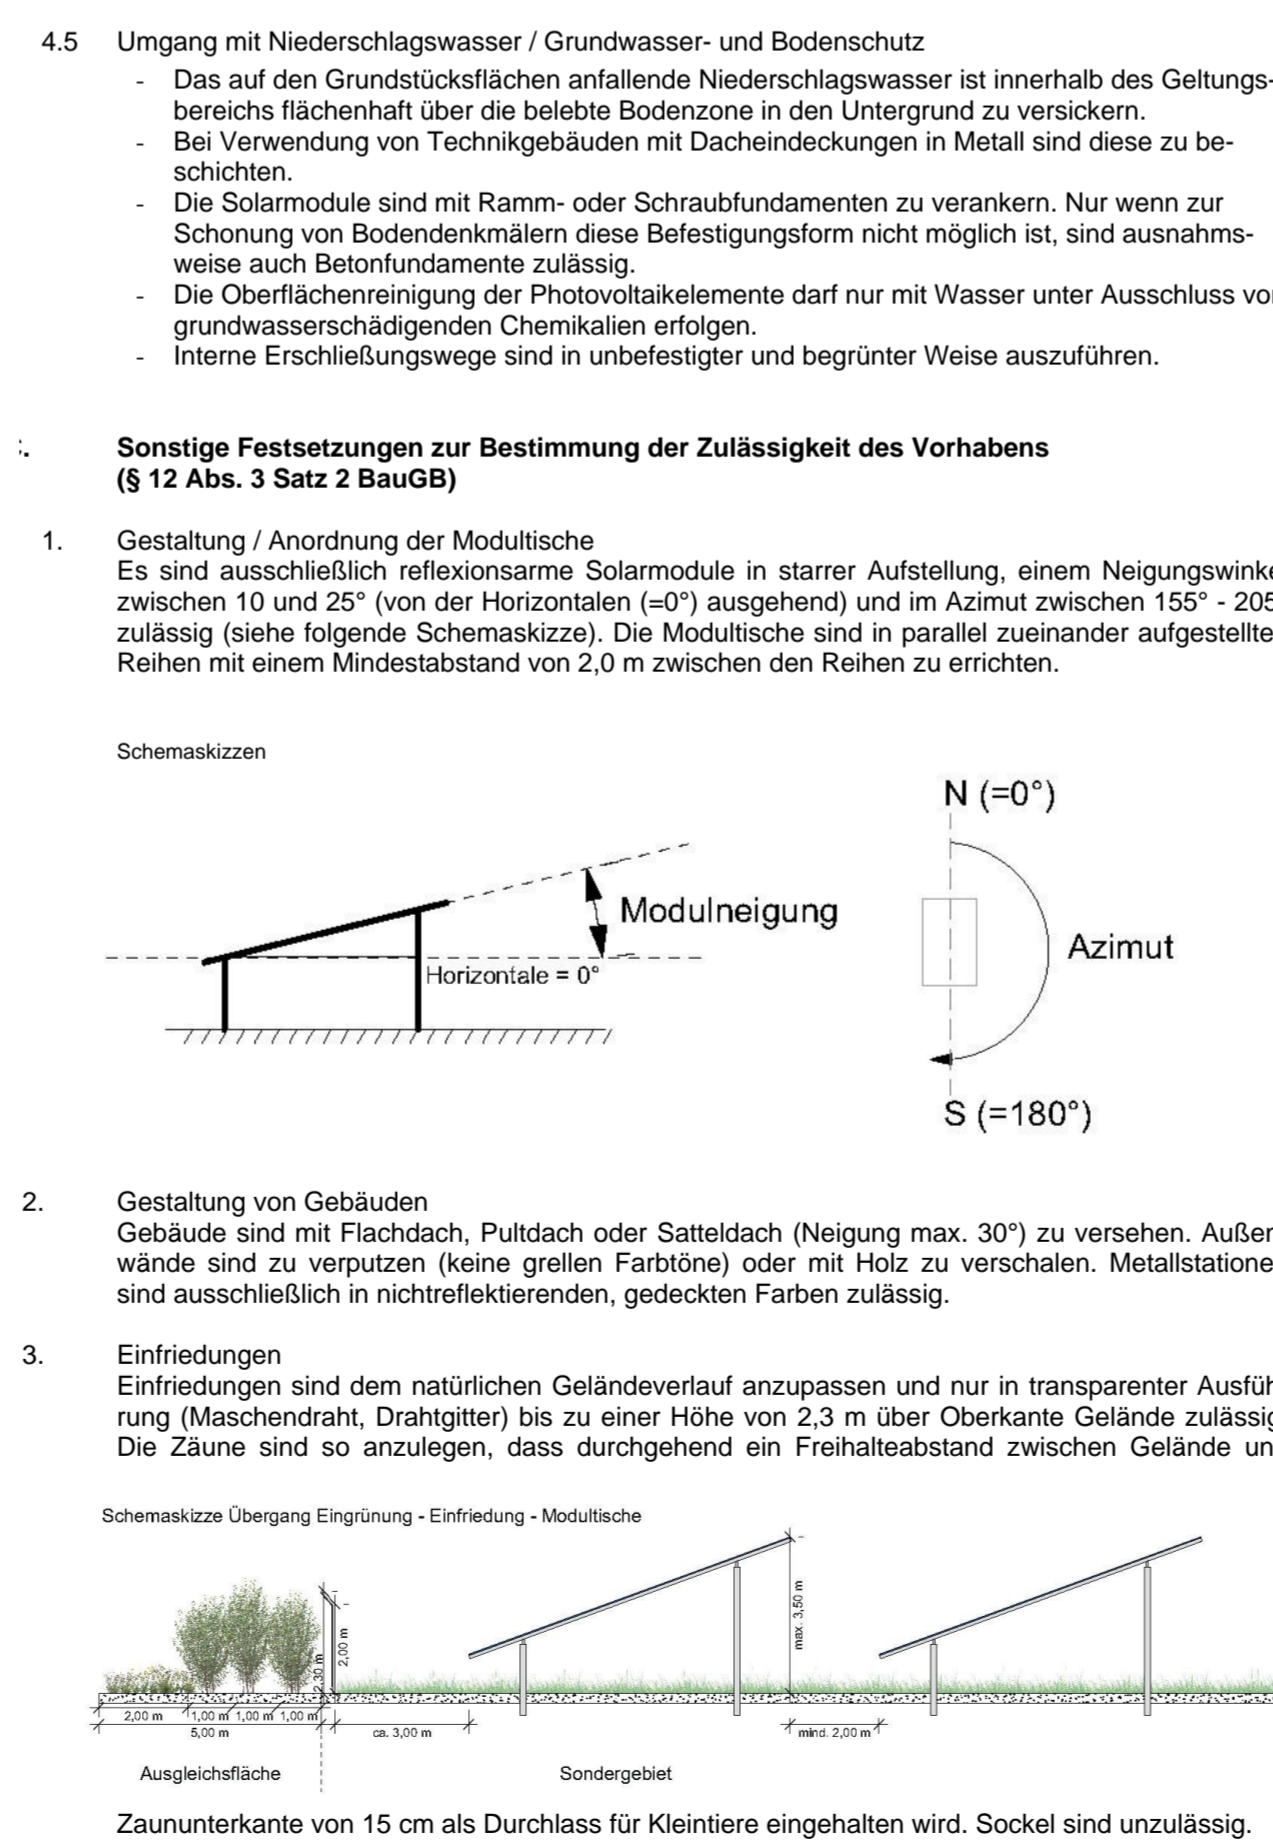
4.5 Umgang mit Niederschlagswasser / Grundwasser- und Bodenschutz

- Das auf den Grundstücksflächen anfallende Niederschlagswasser ist innerhalb des Geltungsbereichs flächenhaft über die belebte Bodenzone in den Untergrund zu versickern.
- Bei Verwendung von Technikgebäuden mit Dacheindeckungen in Metall sind diese zu beschichten.
- Die Solarmodule sind mit Ramm- oder Schraubfundamenten zu verankern. Nur wenn zur Schonung von Bodendenkmälern diese Befestigungsform nicht möglich ist, sind ausnahmsweise auch Betonfundamente zulässig.
- Die Oberflächenreinigung der Photovoltaikelemente darf nur mit Wasser unter Ausschluss vo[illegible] grundwasserschädigenden Chemikalien erfolgen.
- Interne Erschließungswege sind in unbefestigter und begrünter Weise auszuführen.

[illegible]. Sonstige Festsetzungen zur Bestimmung der Zulässigkeit des Vorhabens (§ 12 Abs. 3 Satz 2 BauGB)

1. Gestaltung / Anordnung der Modultische
Es sind ausschließlich reflexionsarme Solarmodule in starrer Aufstellung, einem Neigungswink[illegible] zwischen 10 und 25° (von der Horizontalen (=0°) ausgehend) und im Azimut zwischen 155° - 205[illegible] zulässig (siehe folgende Schemaskizze). Die Modultische sind in parallel zueinander aufgestellte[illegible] Reihen mit einem Mindestabstand von 2,0 m zwischen den Reihen zu errichten.

Schemaskizzen

Modulneigung
Horizontale = 0°
N (=0°)
Azimut
S (=180°)

2. Gestaltung von Gebäuden
Gebäude sind mit Flachdach, Pultdach oder Satteldach (Neigung max. 30°) zu versehen. Außen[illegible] wände sind zu verputzen (keine grellen Farbtöne) oder mit Holz zu verschalen. Metallstatione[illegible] sind ausschließlich in nichtreflektierenden, gedeckten Farben zulässig.

3. Einfriedungen
Einfriedungen sind dem natürlichen Geländeverlauf anzupassen und nur in transparenter Ausfüh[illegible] rung (Maschendraht, Drahtgitter) bis zu einer Höhe von 2,3 m über Oberkante Gelände zulässi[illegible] Die Zäune sind so anzulegen, dass durchgehend ein Freihalteabstand zwischen Gelände un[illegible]

Schemaskizze Übergang Eingrünung - Einfriedung - Modultische

2,30 m
2,00 m
max. 3,50 m
2,00 m
1,00 m
1,00 m
1,00 m
5,00 m
ca. 3,00 m
mind. 2,00 m
Ausgleichsfläche
Sondergebiet

Zaununterkante von 15 cm als Durchlass für Kleintiere eingehalten wird. Sockel sind unzulässig.